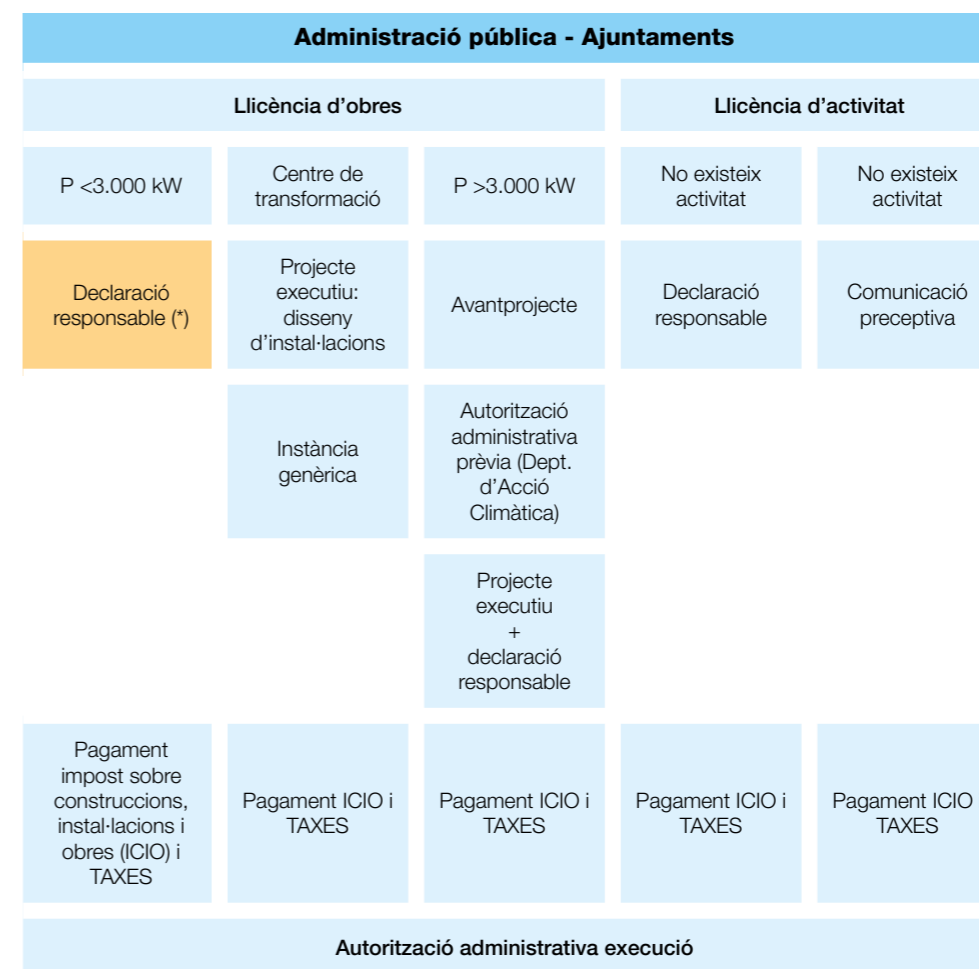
Administració pública - Ajuntaments

Llicència d'obres

Llicència d'activitat

P <3.000 kW

Centre de transformació

P >3.000 kW

No existeix activitat

No existeix activitat

Declaració responsable (*)

Projecte executiu: disseny d'instal·lacions

Avantprojecte

Declaració responsable

Comunicació preceptiva

Instància genèrica

Autorització administrativa prèvia (Dept. d'Acció Climàtica)

Projecte executiu + declaració responsable

Pagament impost sobre construccions, instal·lacions i obres (ICIO) i TAXES

Pagament ICIO i TAXES

Pagament ICIO i TAXES

Pagament ICIO i TAXES

Pagament ICIO TAXES

Autorització administrativa execució